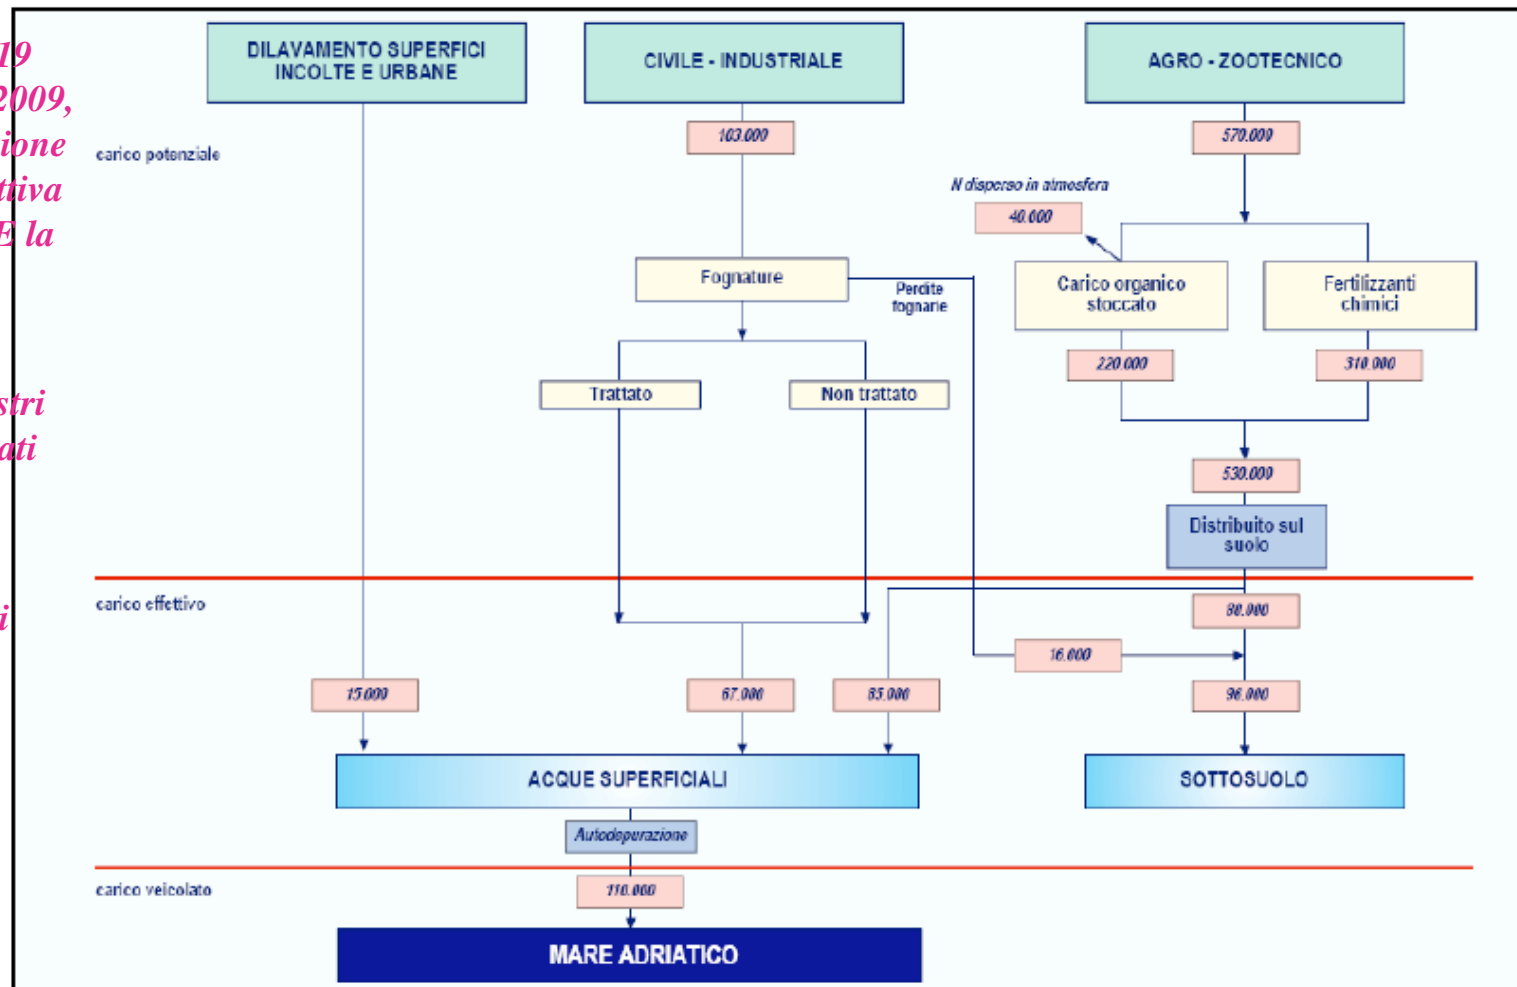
19
2009,
ione
ttiva
E la

stri
ati

i

DILAVAMENTO SUPERFICI INCOLTE E URBANE

CIVILE - INDUSTRIALE

AGRO - ZOOTECNICO

carico potenziale

103.000

570.000

N disperso in atmosfera

40.000

Fognature

Perdite fognarie

Carico organico stoccato

Fertilizzanti chimici

220.000

310.000

Trattato

Non trattato

530.000

Distribuito sul suolo

carico effettivo

80.000

16.000

15.000

67.000

83.000

96.000

ACQUE SUPERFICIALI

SOTTOSUOLO

Autodepurazione

carico veicolato

110.000

MARE ADRIATICO